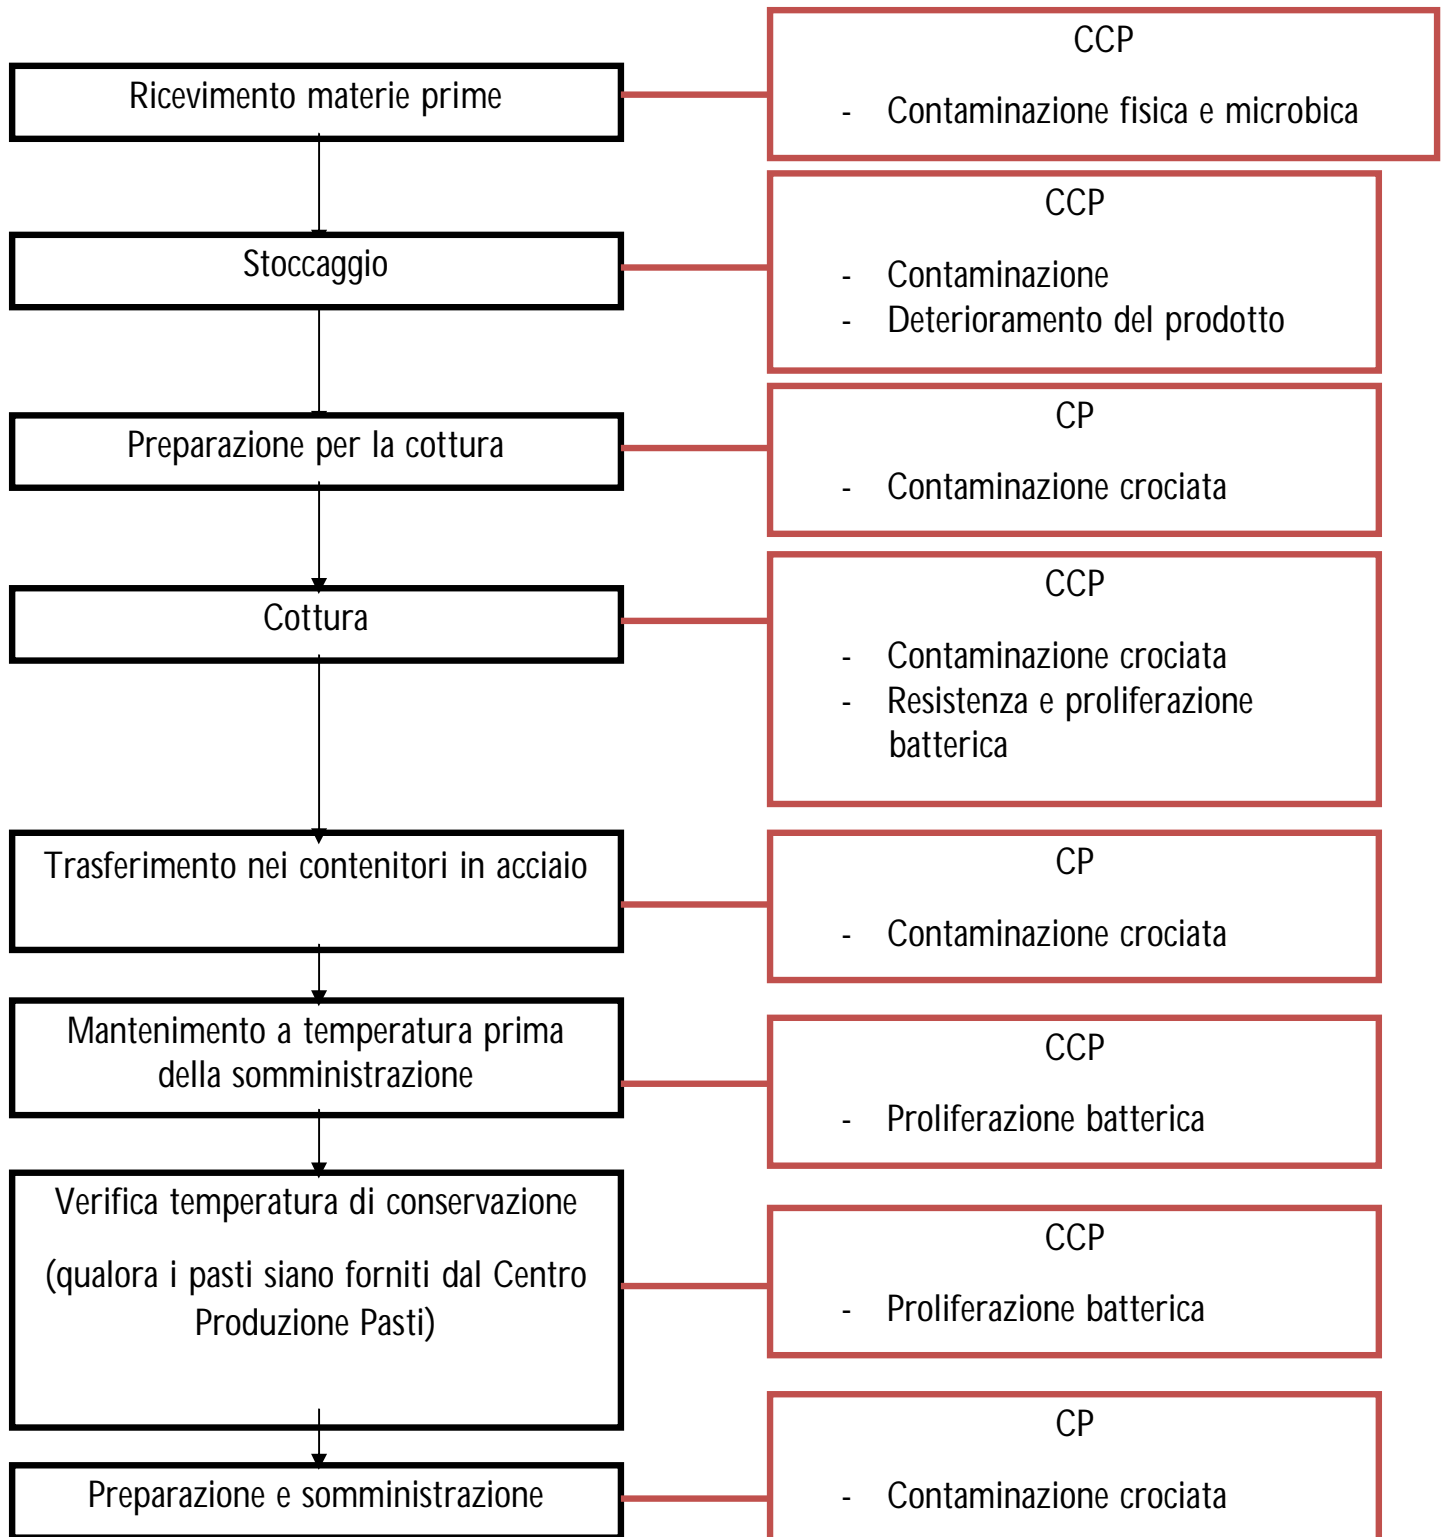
Ricevimento materie prime

CCP

- Contaminazione fisica e microbica

Stoccaggio

CCP

- Contaminazione
- Deterioramento del prodotto

Preparazione per la cottura

CP

- Contaminazione crociata

Cottura

CCP

- Contaminazione crociata
- Resistenza e proliferazione batterica

Trasferimento nei contenitori in acciaio

CP

- Contaminazione crociata

Mantenimento a temperatura prima della somministrazione

CCP

- Proliferazione batterica

Verifica temperatura di conservazione

(qualora i pasti siano forniti dal Centro Produzione Pasti)

CCP

- Proliferazione batterica

Preparazione e somministrazione

CP

- Contaminazione crociata